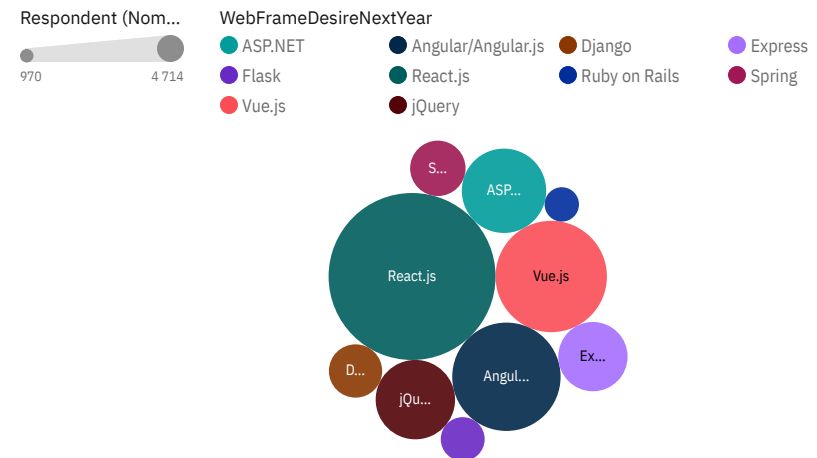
Respondent (Nom...

970 4 714

WebFrameDesireNextYear

ASP.NET
Angular/Angular.js
Django
Express
Flask
React.js
Ruby on Rails
Spring
Vue.js
jQuery

S...
ASP...
React.js
Vue.js
Ex...
D...
Angul...
jQu...